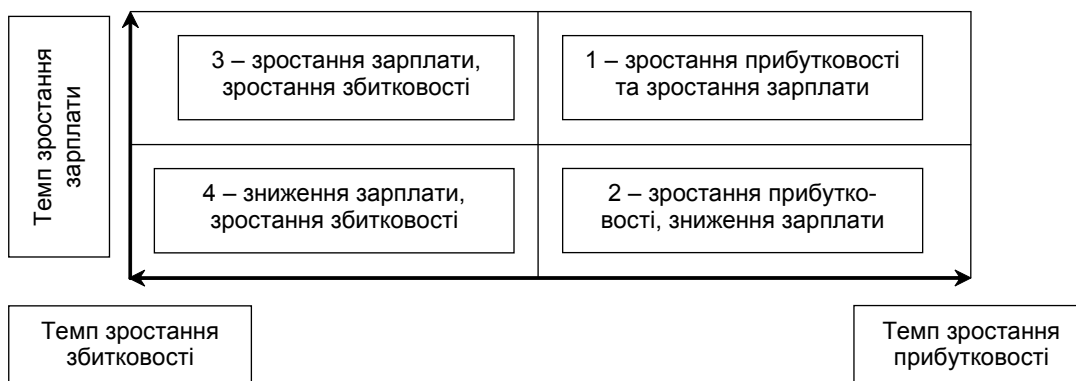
Темп зростання зарплати

3 – зростання зарплати, зростання збитковості

1 – зростання прибутковості та зростання зарплати

4 – зниження зарплати, зростання збитковості

2 – зростання прибутковості, зниження зарплати

Темп зростання збитковості

Темп зростання прибутковості